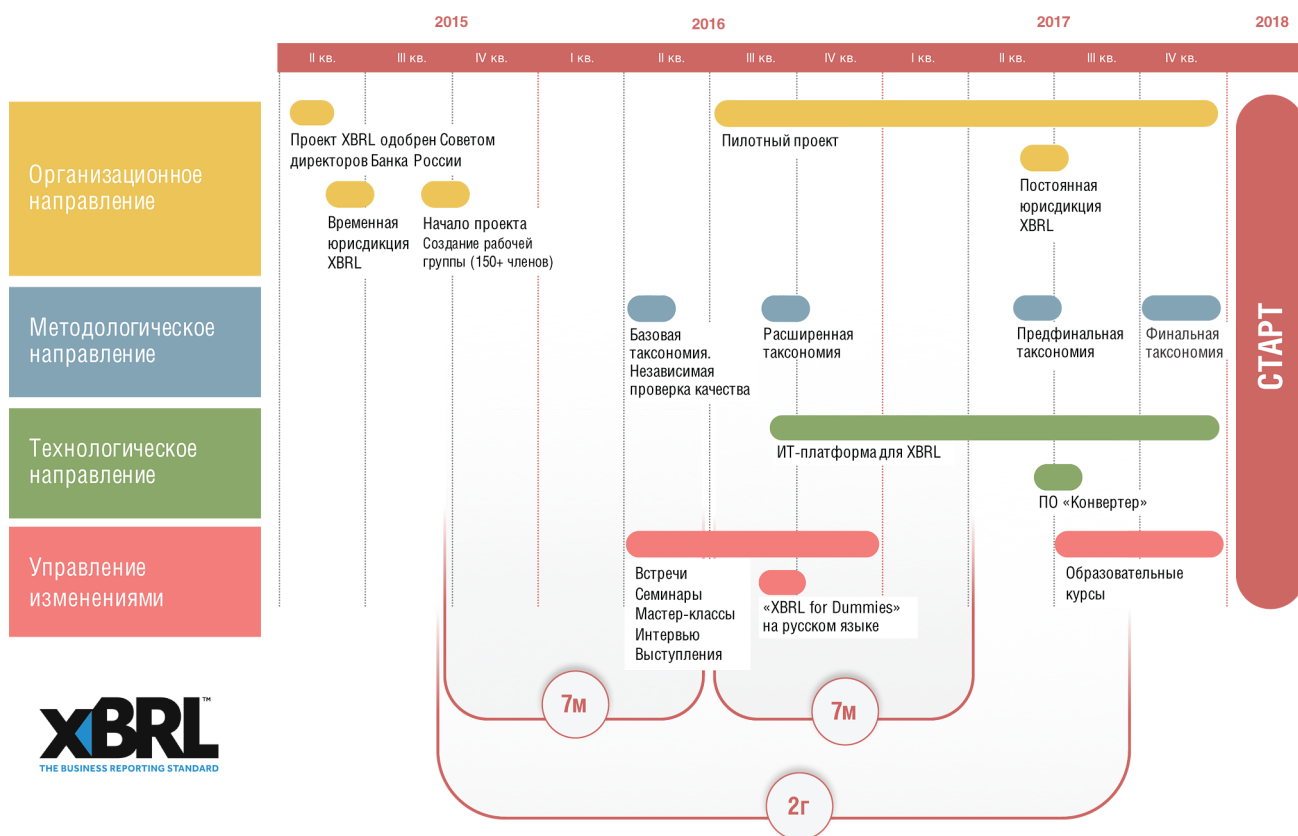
2015 2016 2017 2018

II кв. III кв. IV кв. I кв. II кв. III кв. IV кв. I кв. II кв. III кв. IV кв.

Организационное направление

Проект XBRL одобрен Советом директоров Банка России

Временная юрисдикция XBRL

Начало проекта
Создание рабочей группы (150+ членов)

Пилотный проект

Постоянная юрисдикция XBRL

Методологическое направление

Базовая таксономия. Независимая проверка качества

Расширенная таксономия

Предфинальная таксономия

Финальная таксономия

Технологическое направление

ИТ-платформа для XBRL

ПО «Конвертер»

Управление изменениями

Встречи
Семинары
Мастер-классы
Интервью
Выступления

«XBRL for Dummies» на русском языке

Образовательные курсы

СТАРТ

7м

7м

2г

XBRL™
THE BUSINESS REPORTING STANDARD